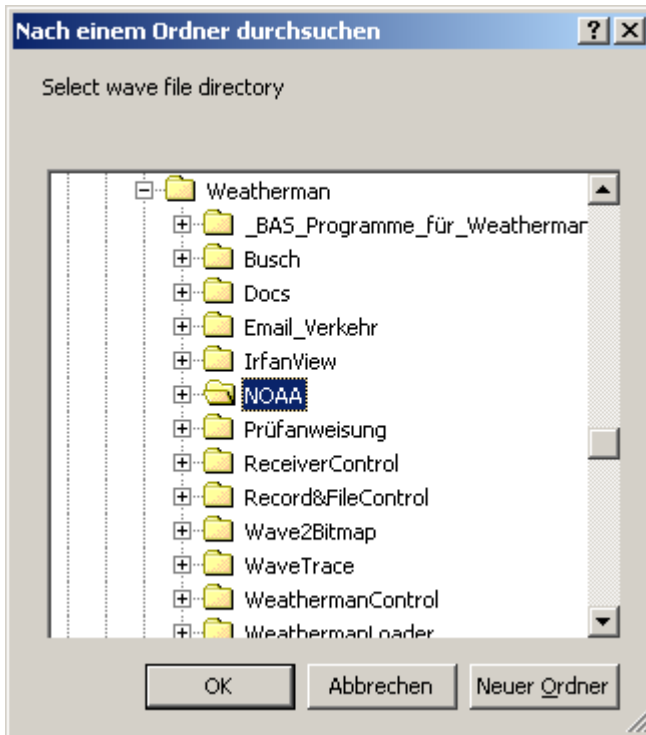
Nach einem Ordner durchsuchen

?

X

Select wave file directory

Weatherman

_BAS_Programme_für_Weatherman

Busch

Docs

Email_Verkehr

IrfanView

NOAA

Prüfanweisung

ReceiverControl

Record&FileControl

Wave2Bitmap

WaveTrace

WeathermanControl

WeathermanLoader

OK

Abbrechen

Neuer Ordner